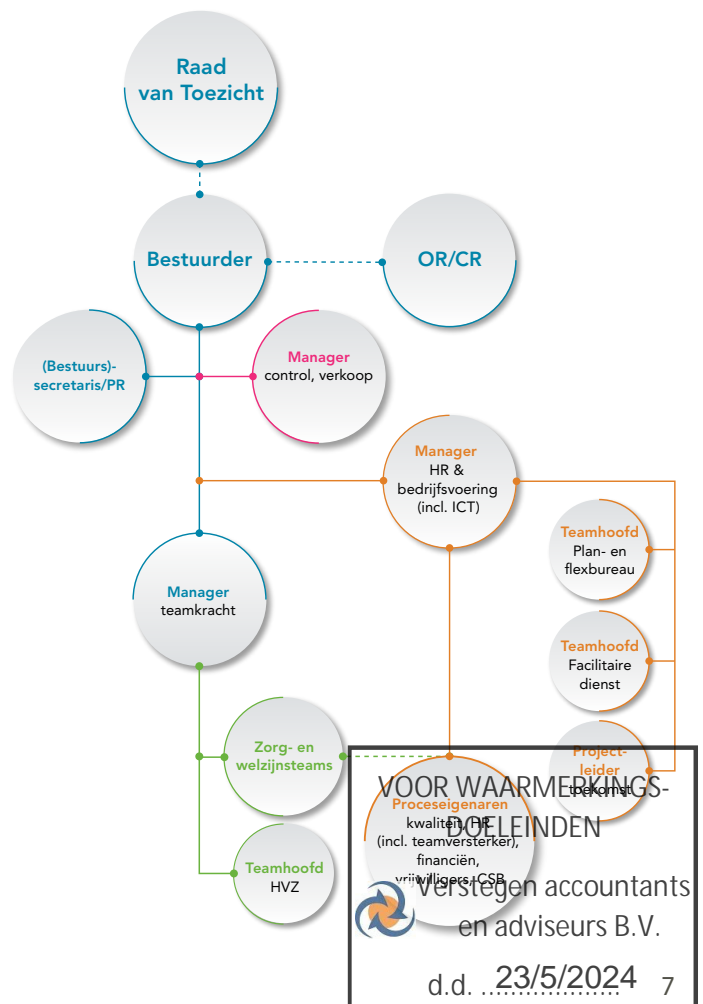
Raad van Toezicht

Bestuurder

OR/CR

(Bestuurs)-secretaris/PR

Manager control, verkoop

Manager HR & bedrijfsvoering (incl. ICT)

Teamhoofd Plan- en flexbureau

Manager teamkracht

Teamhoofd Facilitaire dienst

Zorg- en welzijnsteams

Project-leider toekomst

Proceseigenaren kwaliteit, HR (incl. teamversterker), financiën, vrijwilligers, CSB

Teamhoofd HVZ

VOOR WAARMERKINGS-DOELEINDEN
Verstegen accountants en adviseurs B.V.
d.d. ...23/5/2024.......

7